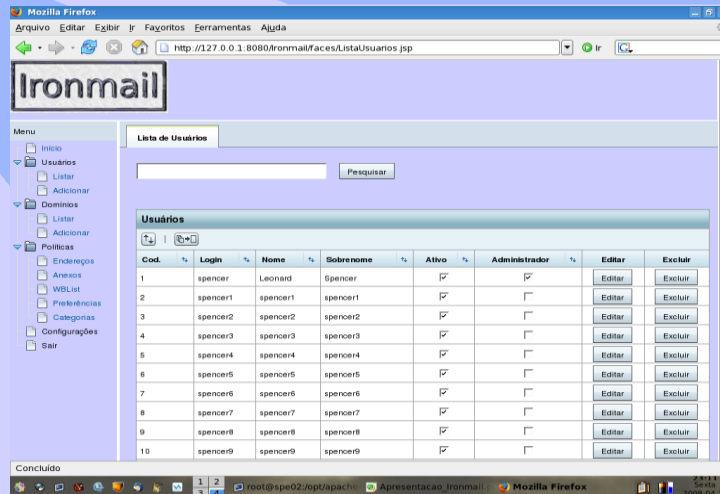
Mozilla Firefox

Arquivo Editar Exibir Ir Favoritos Ferramentas Ajuda

http://127.0.0.1:8080/Ironmail/faces/ListaUsuarios.jsp

Ir

Ironmail

Menu

Inicio
Usuários
Listar
Adicionar
Domínios
Listar
Adicionar
Políticas
Endereços
Anexos
WBList
Preferências
Categorias
Configurações
Sair

Lista de Usuários

Pesquisar

Usuários

| Cod. | Login | Nome | Sobrenome | Ativo | Administrador | Editar | Excluir |
|---|---|---|---|---|---|---|---|
| 1 | spencer | Leonard | Spencer | ☑ | ☑ | Editar | Excluir |
| 2 | spencer1 | spencer1 | spencer1 | ☑ | ☐ | Editar | Excluir |
| 3 | spencer2 | spencer2 | spencer2 | ☑ | ☐ | Editar | Excluir |
| 4 | spencer3 | spencer3 | spencer3 | ☑ | ☐ | Editar | Excluir |
| 5 | spencer4 | spencer4 | spencer4 | ☑ | ☐ | Editar | Excluir |
| 6 | spencer5 | spencer5 | spencer5 | ☑ | ☐ | Editar | Excluir |
| 7 | spencer6 | spencer6 | spencer6 | ☑ | ☐ | Editar | Excluir |
| 8 | spencer7 | spencer7 | spencer7 | ☑ | ☐ | Editar | Excluir |
| 9 | spencer8 | spencer8 | spencer8 | ☑ | ☐ | Editar | Excluir |
| 10 | spencer9 | spencer9 | spencer9 | ☑ | ☐ | Editar | Excluir |

Concluído

1 2 3 4 root@spe02:/opt/apache Apresentacao_Ironmail Mozilla Firefox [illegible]